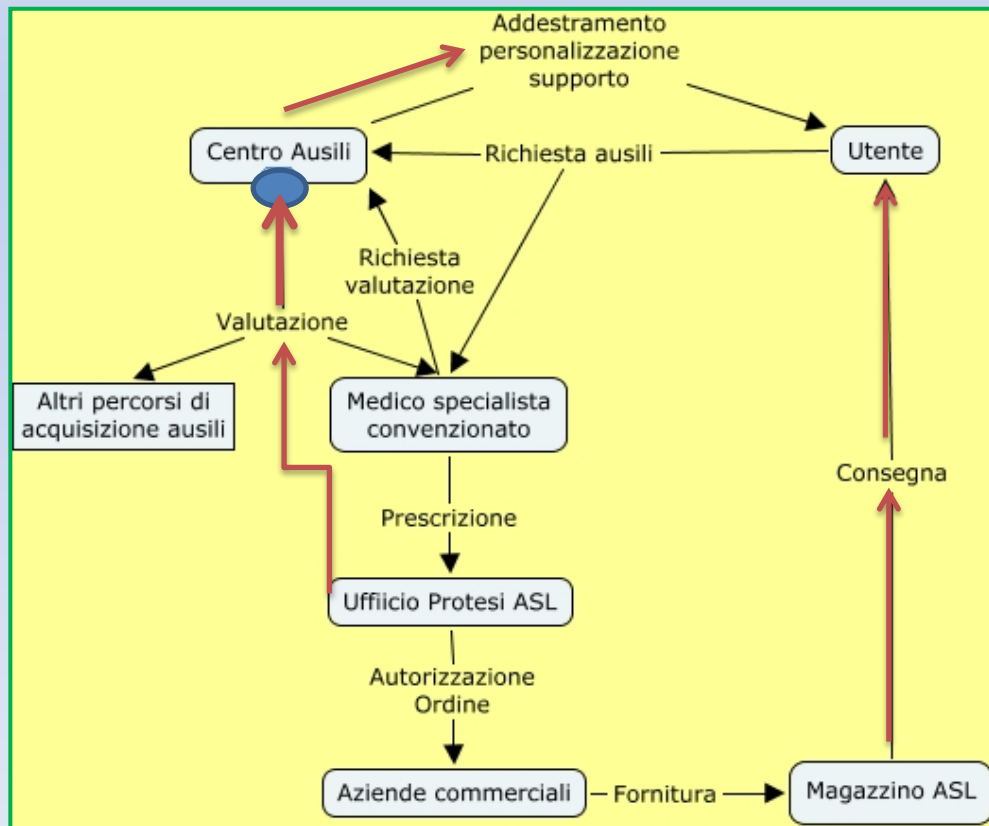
Addestramento
personalizzazione
supporto

Centro Ausili

Richiesta ausili

Utente

Richiesta
valutazione

Valutazione

Altri percorsi di
acquisizione ausili

Medico specialista
convenzionato

Consegna

Prescrizione

Uffiicio Protesi ASL

Autorizzazione
Ordine

Aziende commerciali

Fornitura

Magazzino ASL